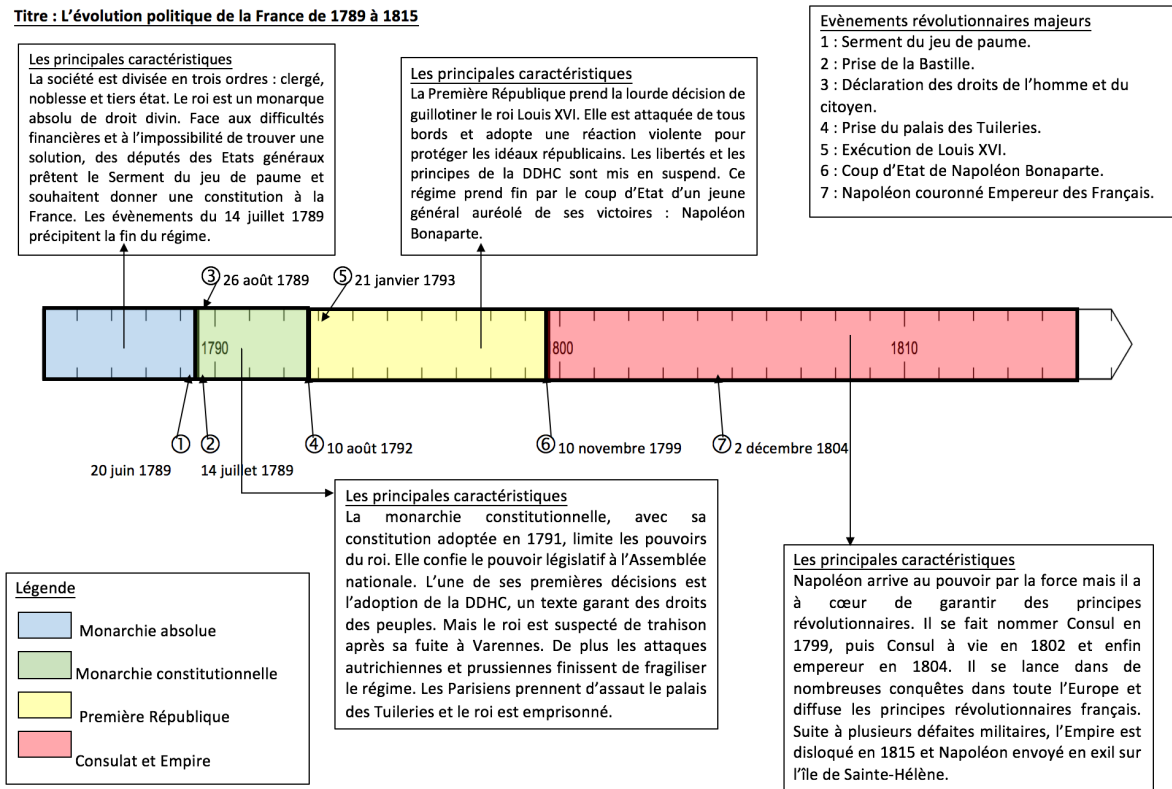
Titre : L'évolution politique de la France de 1789 à 1815

Les principales caractéristiques
La société est divisée en trois ordres : clergé, noblesse et tiers état. Le roi est un monarque absolu de droit divin. Face aux difficultés financières et à l'impossibilité de trouver une solution, des députés des Etats généraux prêtent le Serment du jeu de paume et souhaitent donner une constitution à la France. Les évènements du 14 juillet 1789 précipitent la fin du régime.

Les principales caractéristiques
La Première République prend la lourde décision de guillotiner le roi Louis XVI. Elle est attaquée de tous bords et adopte une réaction violente pour protéger les idéaux républicains. Les libertés et les principes de la DDHC sont mis en suspend. Ce régime prend fin par le coup d'Etat d'un jeune général auréolé de ses victoires : Napoléon Bonaparte.

Evènements révolutionnaires majeurs
1 : Serment du jeu de paume.
2 : Prise de la Bastille.
3 : Déclaration des droits de l'homme et du citoyen.
4 : Prise du palais des Tuileries.
5 : Exécution de Louis XVI.
6 : Coup d'Etat de Napoléon Bonaparte.
7 : Napoléon couronné Empereur des Français.

③ 26 août 1789
⑤ 21 janvier 1793

1790
800
1810

① 20 juin 1789
② 14 juillet 1789
④ 10 août 1792
⑥ 10 novembre 1799
⑦ 2 décembre 1804

Les principales caractéristiques
La monarchie constitutionnelle, avec sa constitution adoptée en 1791, limite les pouvoirs du roi. Elle confie le pouvoir législatif à l'Assemblée nationale. L'une de ses premières décisions est l'adoption de la DDHC, un texte garant des droits des peuples. Mais le roi est suspecté de trahison après sa fuite à Varennes. De plus les attaques autrichiennes et prussiennes finissent de fragiliser le régime. Les Parisiens prennent d'assaut le palais des Tuileries et le roi est emprisonné.

Légende
Monarchie absolue
Monarchie constitutionnelle
Première République
Consulat et Empire

Les principales caractéristiques
Napoléon arrive au pouvoir par la force mais il a à cœur de garantir des principes révolutionnaires. Il se fait nommer Consul en 1799, puis Consul à vie en 1802 et enfin empereur en 1804. Il se lance dans de nombreuses conquêtes dans toute l'Europe et diffuse les principes révolutionnaires français. Suite à plusieurs défaites militaires, l'Empire est disloqué en 1815 et Napoléon envoyé en exil sur l'île de Sainte-Hélène.